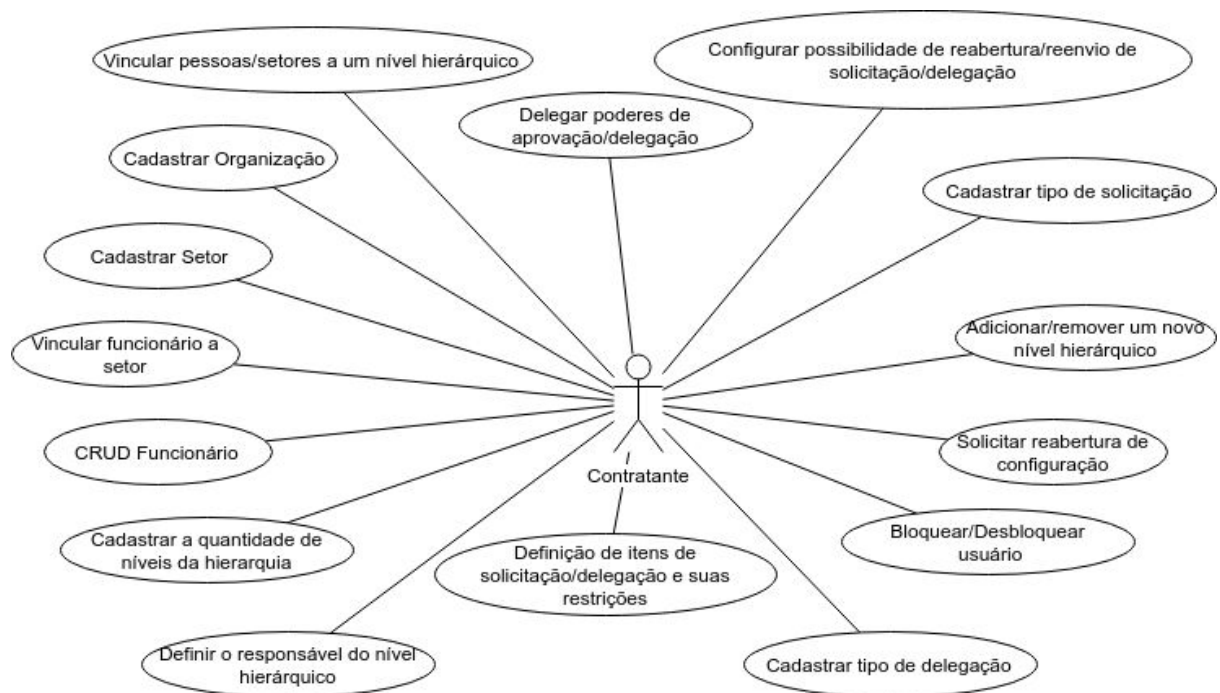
Vincular pessoas/setores a um nível hierárquico

Configurar possibilidade de reabertura/reenvio de solicitação/delegação

Delegar poderes de aprovação/delegação

Cadastrar Organização

Cadastrar tipo de solicitação

Cadastrar Setor

Adicionar/remover um novo nível hierárquico

Vincular funcionário a setor

CRUD Funcionário

Solicitar reabertura de configuração

Contratante

Cadastrar a quantidade de níveis da hierarquia

Bloquear/Desbloquear usuário

Definição de itens de solicitação/delegação e suas restrições

Definir o responsável do nível hierárquico

Cadastrar tipo de delegação